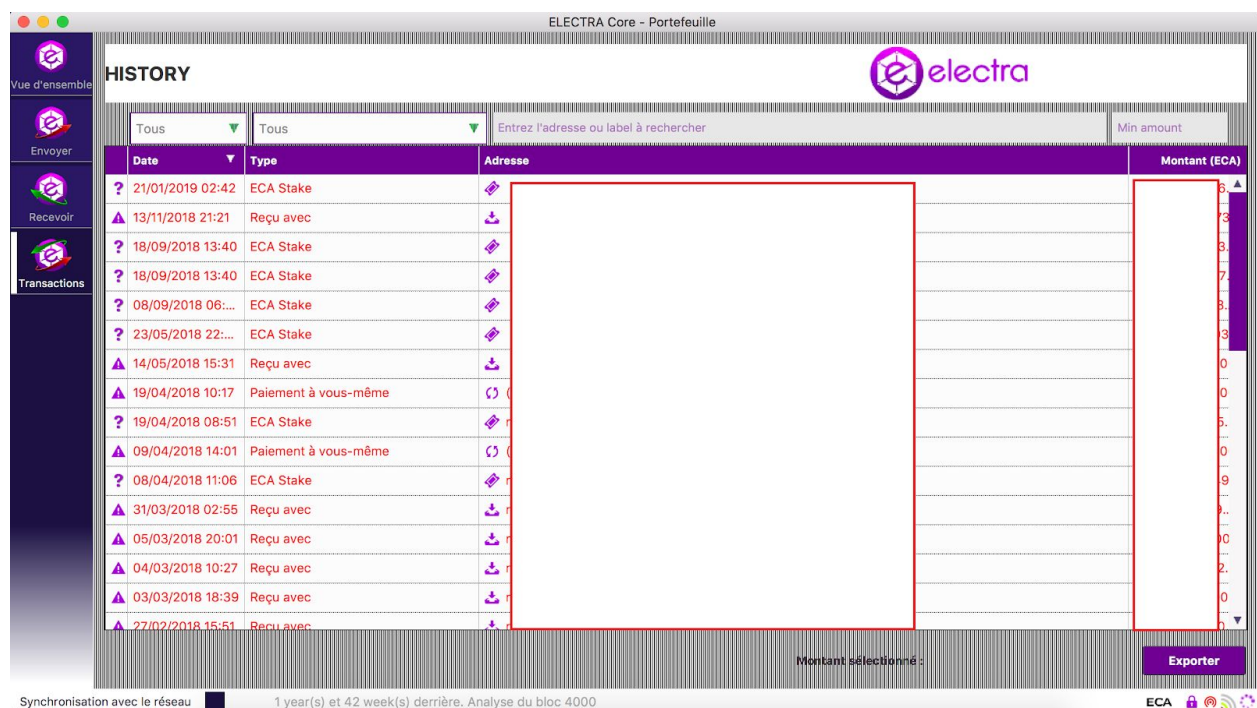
ELECTRA Core - Portefeuille

Vue d'ensemble
Envoyer
Recevoir
Transactions

HISTORY

electra

Tous
Tous
Entrez l'adresse ou label à rechercher
Min amount

| | Date | Type | Adresse | Montant (ECA) |
|---|---|---|---|---|
| ? | 21/01/2019 02:42 | ECA Stake | | 6. |
| ▲ | 13/11/2018 21:21 | Reçu avec | | 3 |
| ? | 18/09/2018 13:40 | ECA Stake | | 3. |
| ? | 18/09/2018 13:40 | ECA Stake | | 7. |
| ? | 08/09/2018 06:... | ECA Stake | | 8. |
| ? | 23/05/2018 22:... | ECA Stake | | 3 |
| ▲ | 14/05/2018 15:31 | Reçu avec | | 0 |
| ▲ | 19/04/2018 10:17 | Paiement à vous-même | ( | 0 |
| ? | 19/04/2018 08:51 | ECA Stake | r | 5. |
| ▲ | 09/04/2018 14:01 | Paiement à vous-même | ( | 0 |
| ? | 08/04/2018 11:06 | ECA Stake | r | 9 |
| ▲ | 31/03/2018 02:55 | Reçu avec | r | .. |
| ▲ | 05/03/2018 20:01 | Reçu avec | r | 0 |
| ▲ | 04/03/2018 10:27 | Reçu avec | r | 2. |
| ▲ | 03/03/2018 18:39 | Reçu avec | r | 0 |
| ▲ | 27/02/2018 15:51 | Reçu avec | r | |

Montant sélectionné :
Exporter

Synchronisation avec le réseau
1 year(s) et 42 week(s) derrière. Analyse du bloc 4000
ECA